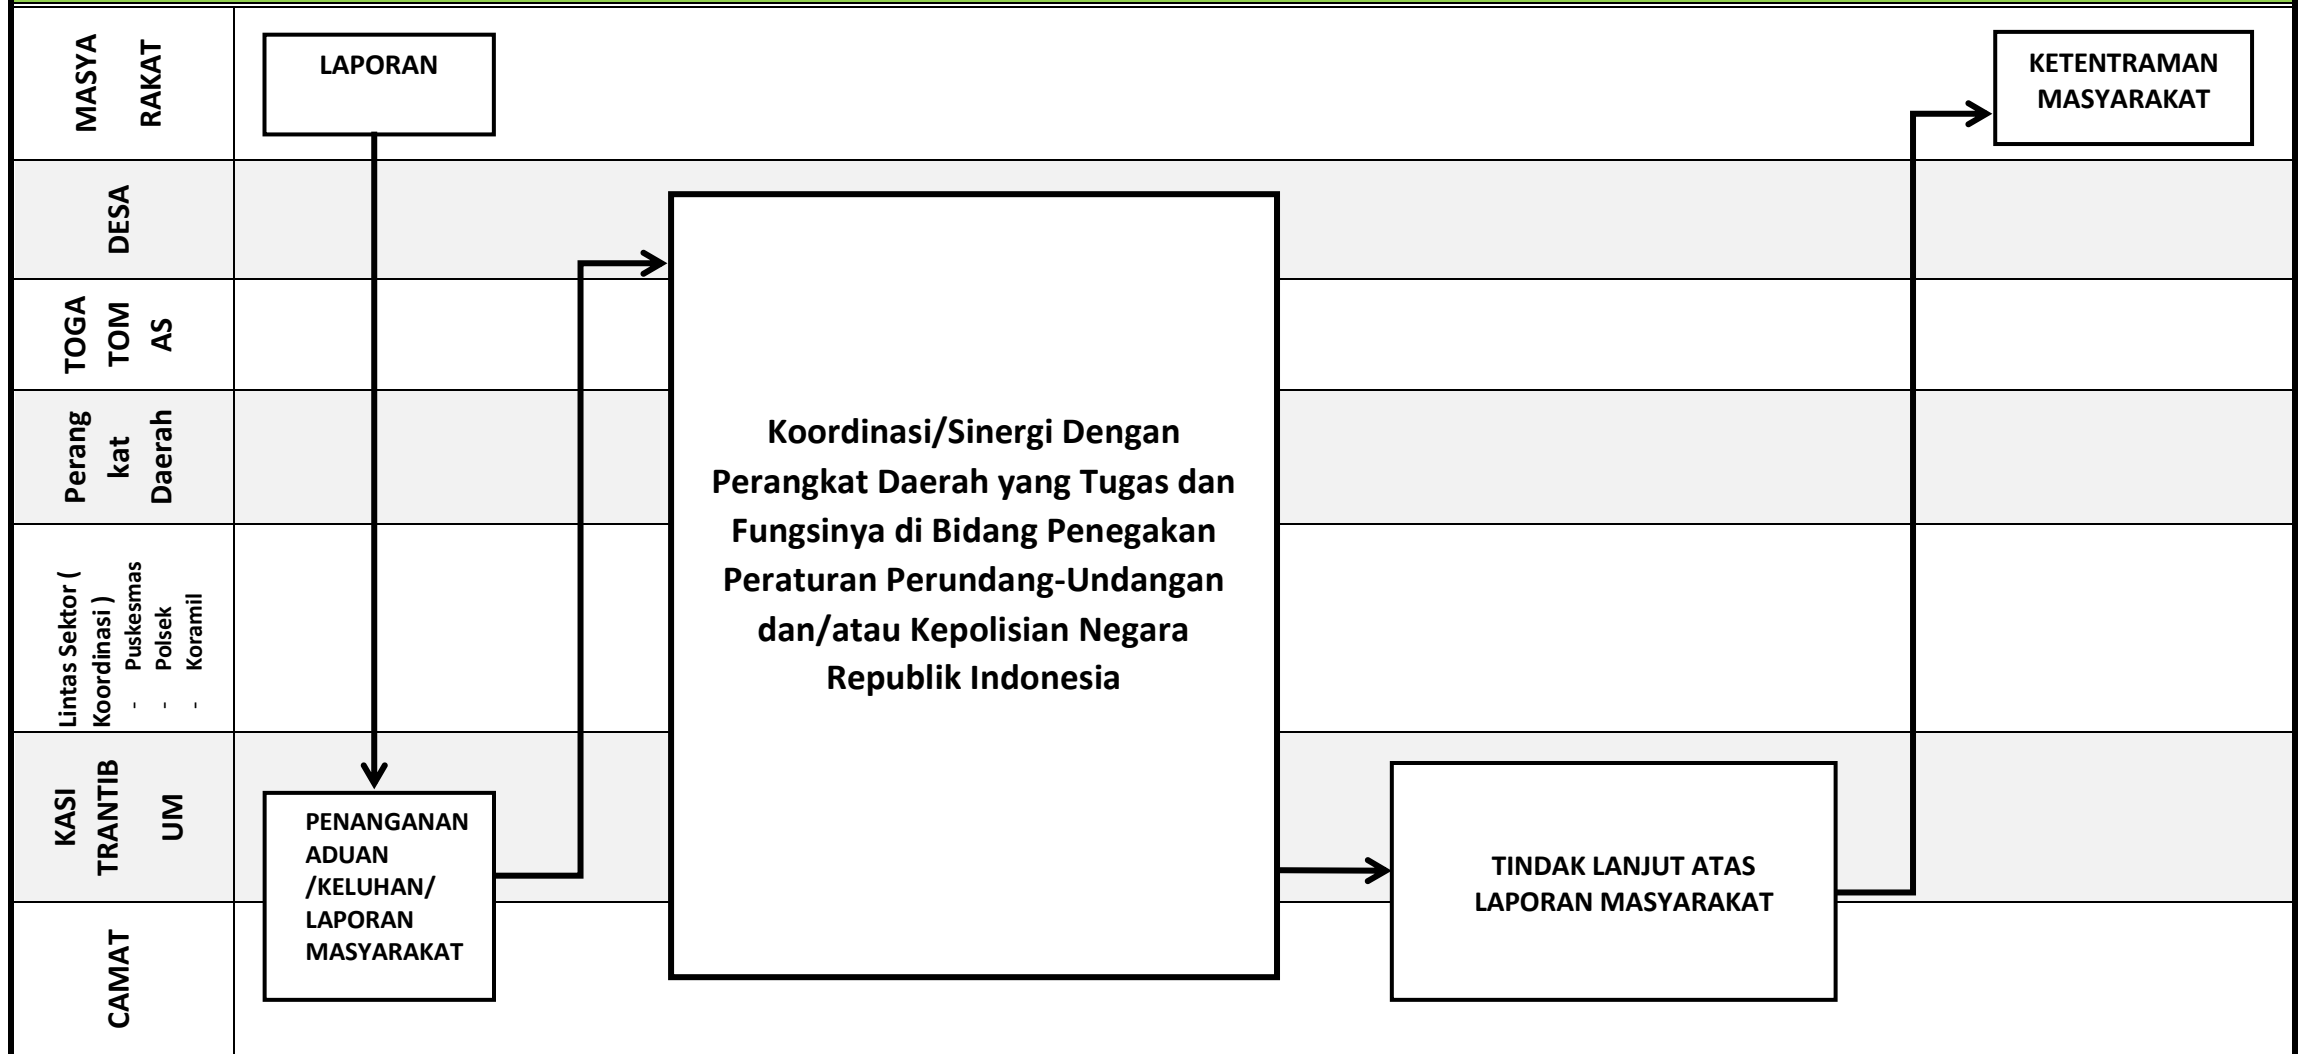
MASYA RAKAT

LAPORAN

KETENTRAMAN MASYARAKAT

DESA

TOGA TOM AS

Perang kat Daerah

Lintas Sektor ( Koordinasi )
- Puskesmas
- Polsek
- Koramil

KASI TRANTIB UM

CAMAT

Koordinasi/Sinergi Dengan Perangkat Daerah yang Tugas dan Fungsinya di Bidang Penegakan Peraturan Perundang-Undangan dan/atau Kepolisian Negara Republik Indonesia

PENANGANAN ADUAN /KELUHAN/ LAPORAN MASYARAKAT

TINDAK LANJUT ATAS LAPORAN MASYARAKAT